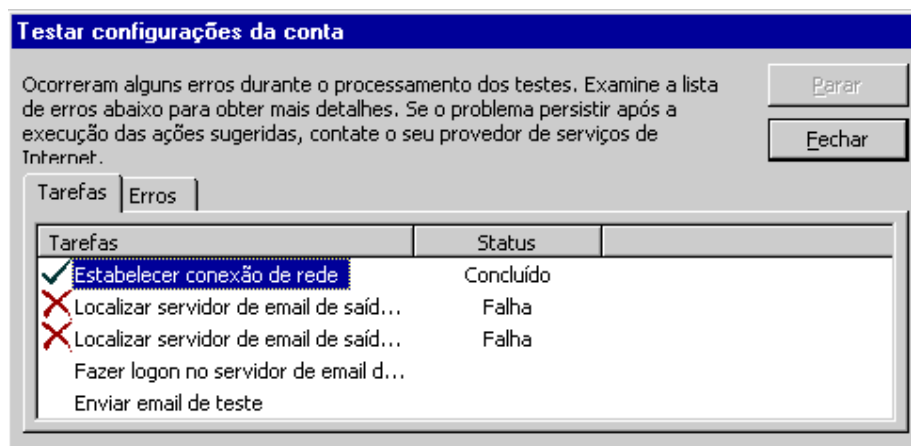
Testar configurações da conta

Ocorreram alguns erros durante o processamento dos testes. Examine a lista de erros abaixo para obter mais detalhes. Se o problema persistir após a execução das ações sugeridas, contate o seu provedor de serviços de Internet.

Parar

Fechar

Tarefas | Erros

| Tarefas | Status | |
|---|---|---|
| Estabelecer conexão de rede | Concluído | |
| Localizar servidor de email de saíd... | Falha | |
| Localizar servidor de email de saíd... | Falha | |
| Fazer logon no servidor de email d... | | |
| Enviar email de teste | | |